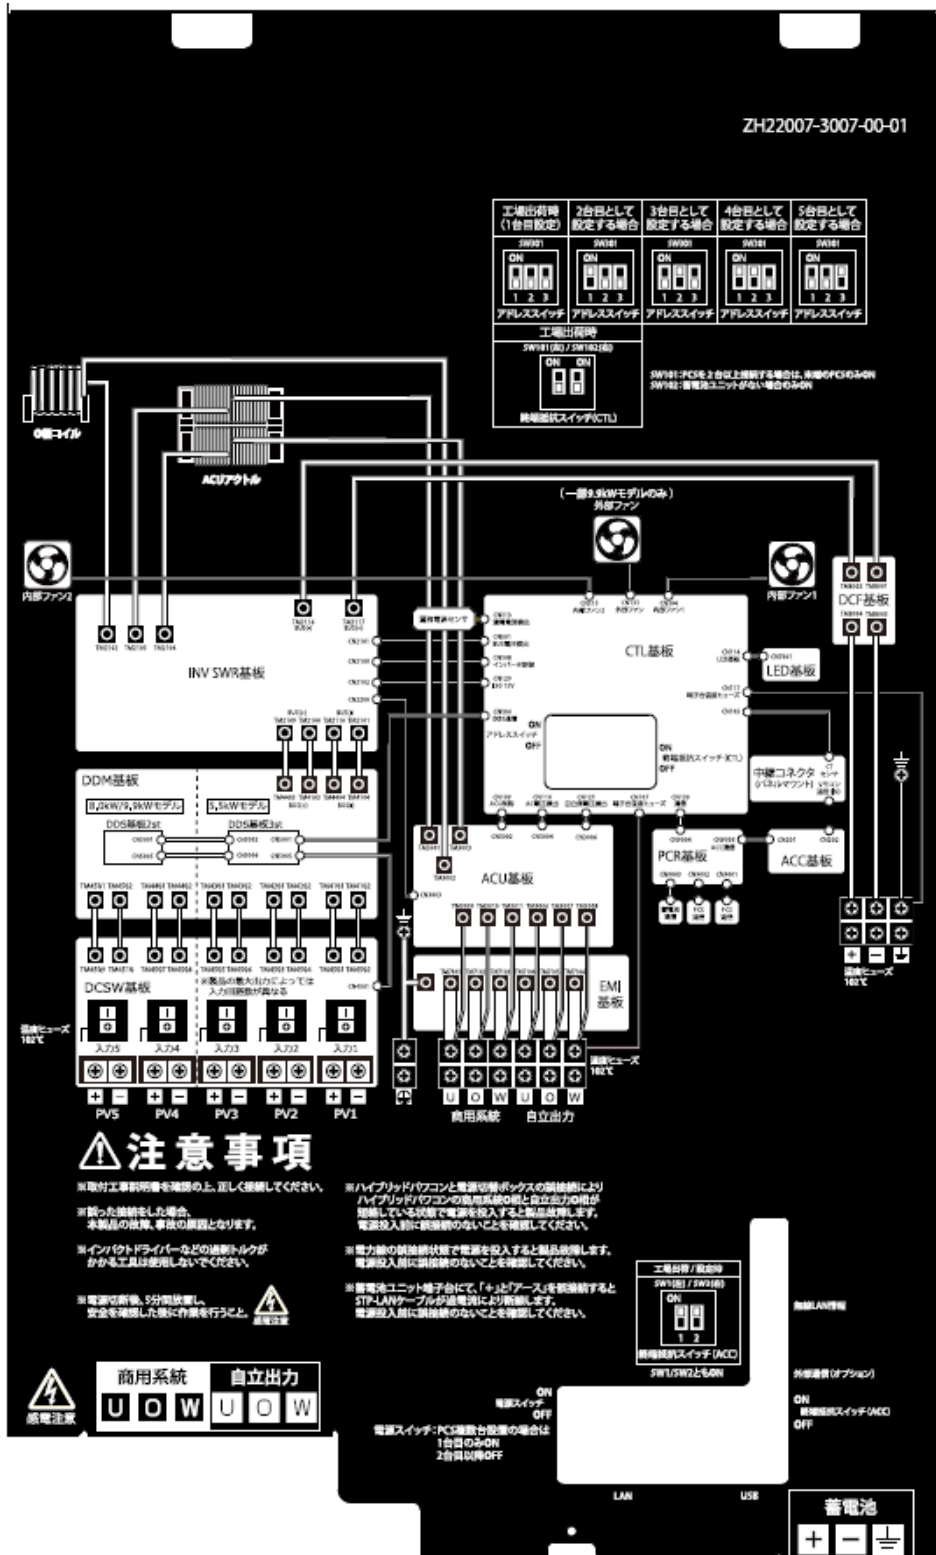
ZH22007-3007-00-01

| 工場出荷時 (1台目設定) | 2台目として設定する場合 | 3台目として設定する場合 | 4台目として設定する場合 | 5台目として設定する場合 |
|---|---|---|---|---|
| SW301 ON 1 2 3 アドレススイッチ | SW301 ON 1 2 3 アドレススイッチ | SW301 ON 1 2 3 アドレススイッチ | SW301 ON 1 2 3 アドレススイッチ | SW301 ON 1 2 3 アドレススイッチ |

工場出荷時
SW101(左) / SW102(右)
ON ON
終端抵抗スイッチ(CTL)

SW101:PCSを2台以上接続する場合は、末端のPCSのみON
SW102:蓄電池ユニットがない場合のみON

0相コイル
ACリアクトル
(一部9.9kWモデルのみ)
外部ファン
内部ファン2
内部ファン1
DCF基板
INV SWR基板
CTL基板
LED基板
DDM基板
8.2kW/9.9kWモデル
5.5kWモデル
DDS基板2st
DDS基板3st
アドレススイッチ
ON
OFF
ON
終端抵抗スイッチ(CTL)
OFF
中継コネクタ
ACU基板
PCR基板
ACC基板
DCSW基板
※製品の最大出力によっては入力回路数が異なる
EMI基板
温度ヒューズ 102℃
温度ヒューズ 102℃
温度ヒューズ 102℃
入力5 入力4 入力3 入力2 入力1
PV5 PV4 PV3 PV2 PV1
U O W U O W
商用系統 自立出力

⚠注意事項

※取付工事説明書を確認の上、正しく接続してください。

※誤った接続をした場合、本製品の故障、事故の原因となります。

※インパクトドライバーなどの過剰トルクがかかる工具は使用しないでください。

※電源切断後、5分間放置し、安全を確認した後に作業を行うこと。 感電注意

※ハイブリッドパワコンと電源切替ボックスの誤接続によりハイブリッドパワコンの商用系統O相と自立出力O相が短絡している状態で電源を投入すると製品故障します。電源投入前に誤接続のないことを確認してください。

※電力線の誤接続状態で電源を投入すると製品故障します。電源投入前に誤接続のないことを確認してください。

※蓄電池ユニット端子台にて、「+」と「アース」を誤接続するとSTP-LANケーブルが過電流により断線します。電源投入前に誤接続のないことを確認してください。

工場出荷 / 設定時
SW1(左) / SW2(右)
ON
1 2
終端抵抗スイッチ(ACC)
SW1/SW2ともON

無線LAN情報
外部通信(オプション)
ON
終端抵抗スイッチ(ACC)
OFF

感電注意
商用系統 自立出力
U O W U O W

ON
電源スイッチ
OFF
電源スイッチ:PCS複数台設置の場合は
1台目のみON
2台目以降OFF

LAN
USB
蓄電池
+ − ⏚